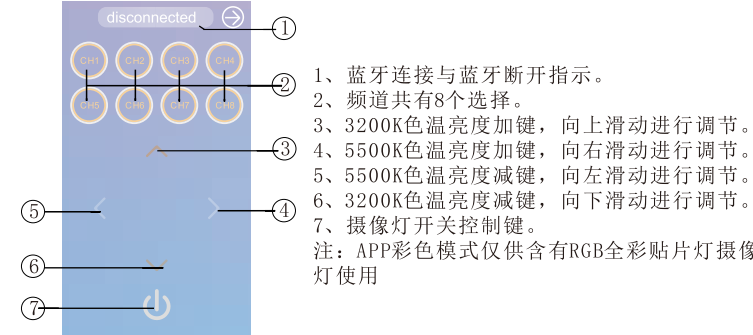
disconnected

CH1 CH2 CH3 CH4
CH5 CH6 CH7 CH8

①
②
③
④
⑤
⑥
⑦

1、蓝牙连接与蓝牙断开指示。
2、频道共有8个选择。
3、3200K色温亮度加键，向上滑动进行调节。
4、5500K色温亮度加键，向右滑动进行调节。
5、5500K色温亮度减键，向左滑动进行调节。
6、3200K色温亮度减键，向下滑动进行调节。
7、摄像灯开关控制键。
注：APP彩色模式仅供含有RGB全彩贴片灯摄像灯使用